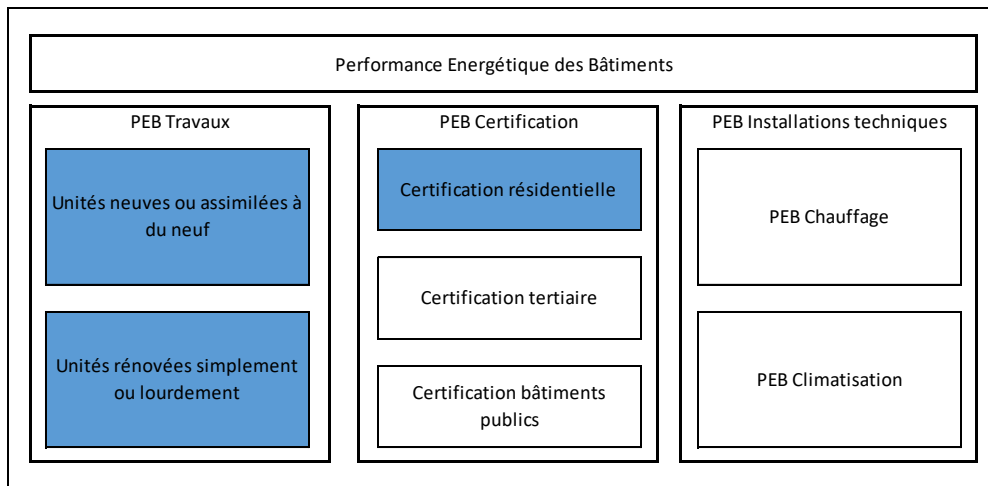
Performance Energétique des Bâtiments

PEB Travaux

Unités neuves ou assimilées à du neuf

Unités rénovées simplement ou lourdement

PEB Certification

Certification résidentielle

Certification tertiaire

Certification bâtiments publics

PEB Installations techniques

PEB Chauffage

PEB Climatisation